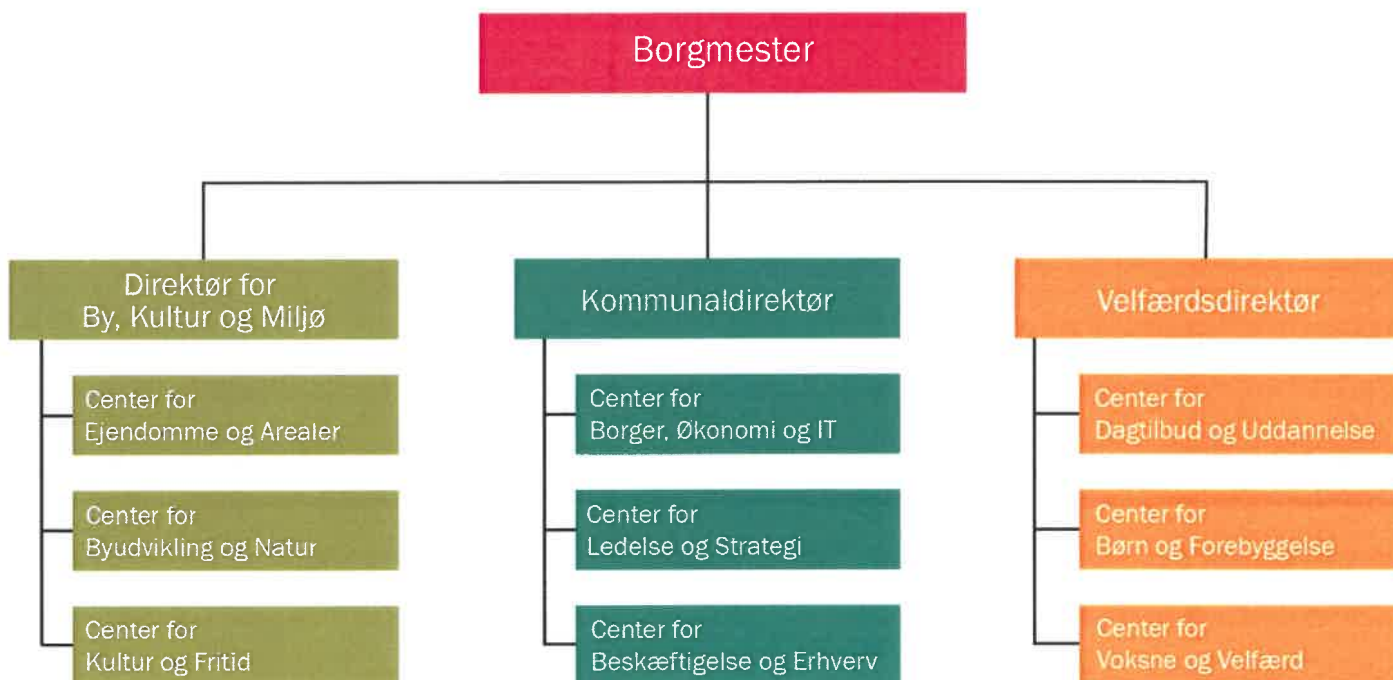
Borgmester

Direktør for By, Kultur og Miljø

Center for Ejendomme og Arealer

Center for Byudvikling og Natur

Center for Kultur og Fritid

Kommunaldirektør

Center for Borger, Økonomi og IT

Center for Ledelse og Strategi

Center for Beskæftigelse og Erhverv

Velfærdsdirektør

Center for Dagtilbud og Uddannelse

Center for Børn og Forebyggelse

Center for Voksne og Velfærd